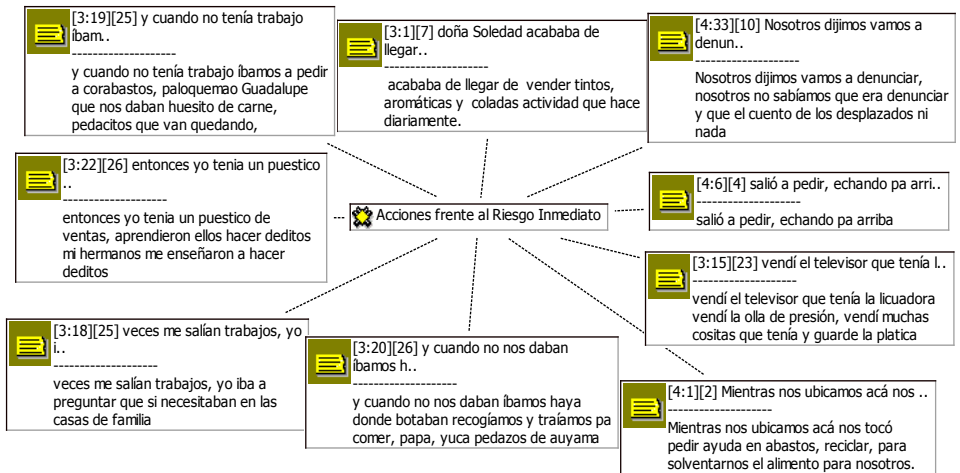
[3:19][25] y cuando no tenía trabajo ibam..
--------------------
y cuando no tenía trabajo íbamos a pedir a corabastos, paloquemao Guadalupe que nos daban huesito de carne, pedacitos que van quedando,

[3:1][7] doña Soledad acababa de llegar..
--------------------
acababa de llegar de vender tintos, aromáticas y coladas actividad que hace diariamente.

[4:33][10] Nosotros dijimos vamos a denun..
--------------------
Nosotros dijimos vamos a denunciar, nosotros no sabíamos que era denunciar y que el cuento de los desplazados ni nada

[3:22][26] entonces yo tenia un puestico ..
--------------------
entonces yo tenia un puestico de ventas, aprendieron ellos hacer deditos mi hermanos me enseñaron a hacer deditos

Acciones frente al Riesgo Inmediato

[4:6][4] salió a pedir, echando pa arri..
--------------------
salió a pedir, echando pa arriba

[3:15][23] vendí el televisor que tenía l..
--------------------
vendí el televisor que tenía la licuadora vendí la olla de presión, vendí muchas cositas que tenía y guarde la platica

[3:18][25] veces me salían trabajos, yo i..
--------------------
veces me salían trabajos, yo iba a preguntar que si necesitaban en las casas de familia

[3:20][26] y cuando no nos daban ibamos h..
--------------------
y cuando no nos daban íbamos haya donde botaban recogíamos y traíamos pa comer, papa, yuca pedazos de auyama

[4:1][2] Mientras nos ubicamos acá nos ..
--------------------
Mientras nos ubicamos acá nos tocó pedir ayuda en abastos, reciclar, para solventarnos el alimento para nosotros.